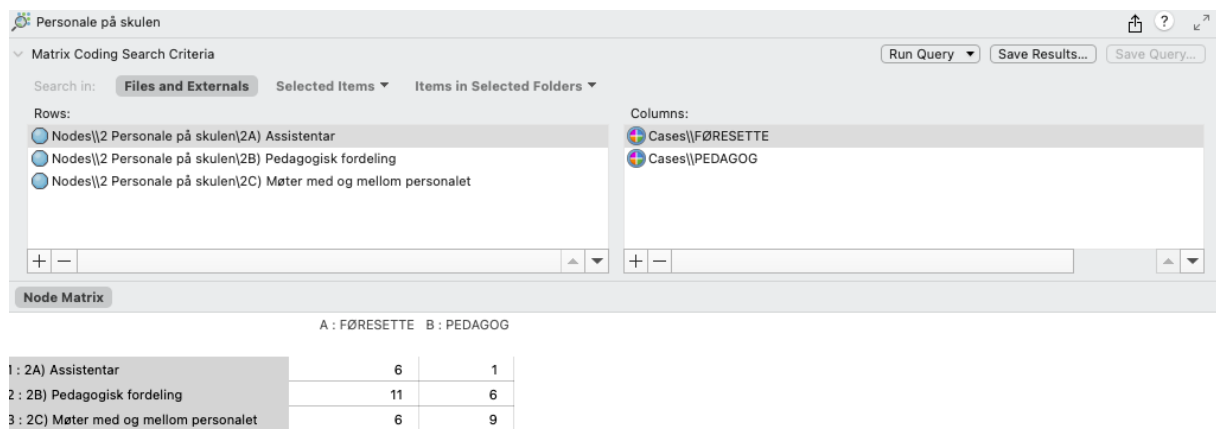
Personale på skulen

Matrix Coding Search Criteria

Run Query ▾ Save Results... Save Query...

Search in: Files and Externals Selected Items ▾ Items in Selected Folders ▾

Rows:

Nodes\\2 Personale på skulen\2A) Assistentar
Nodes\\2 Personale på skulen\2B) Pedagogisk fordeling
Nodes\\2 Personale på skulen\2C) Møter med og mellom personalet

Columns:

Cases\\FØRESETTE
Cases\\PEDAGOG

+ −

+ −

Node Matrix

| | A : FØRESETTE | B : PEDAGOG |
|---|---|---|
| 1 : 2A) Assistentar | 6 | 1 |
| 2 : 2B) Pedagogisk fordeling | 11 | 6 |
| 3 : 2C) Møter med og mellom personalet | 6 | 9 |